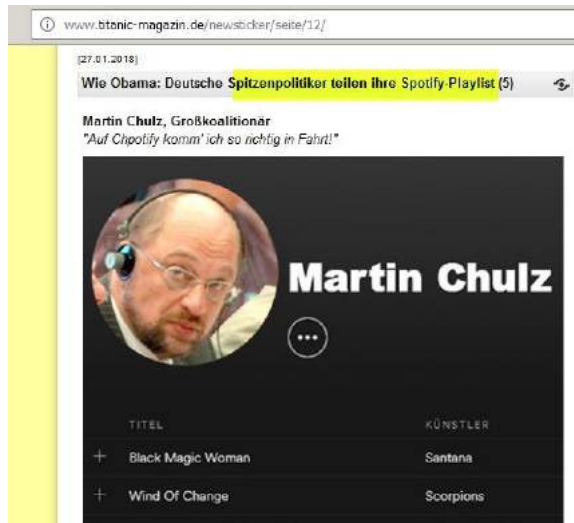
www.titanic-magazin.de/newsticker/seite/12/

[27.01.2018]

Wie Obama: Deutsche Spitzenpolitiker teilen ihre Spotify-Playlist (5)

Martin Chulz, Großkoalitionär
"Auf Chpotify komm' ich so richtig in Fahrt!"

Martin Chulz

| TITEL | KÜNSTLER |
|---|---|
| + Black Magic Woman | Santana |
| + Wind Of Change | Scorpions |